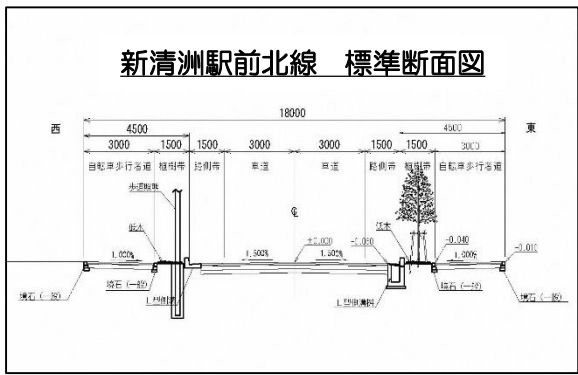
新清洲駅前北線　標準断面図

18000

西

東

4500

4500

3000

1500

1500

3000

3000

1500

1500

3000

自転車歩行者道

植樹帯

路側帯

車道

車道

路側帯

植樹帯

自転車歩行者道

歩道照明

低木

低木

℄

1.000%

1.500%

±0.000

1.500%

-0.080

-0.040

1.000%

-0.010

境石（一般）

縁石（一般）

L型側溝

L型側溝

縁石（一般）

境石（一般）